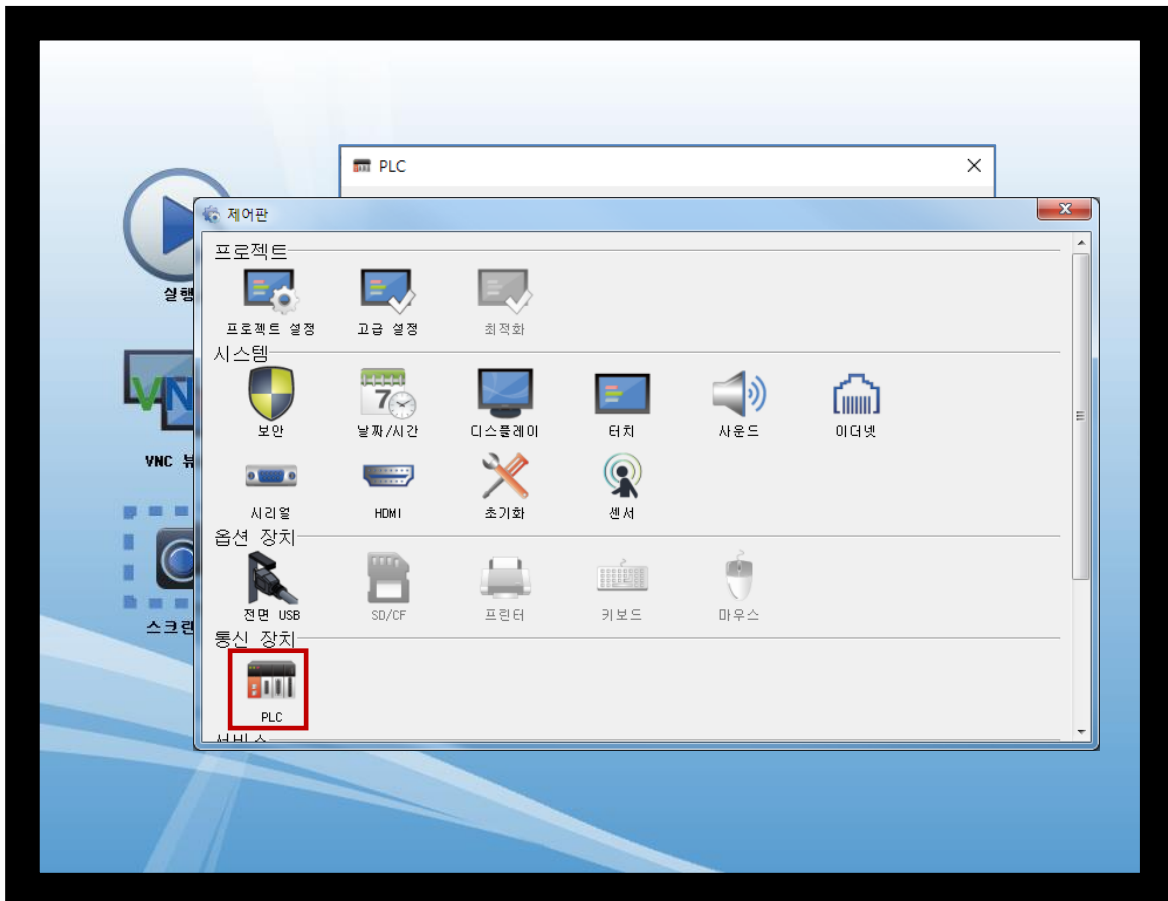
PLC

실행

VNC 뷰

스크린

제어판

프로젝트

프로젝트 설정

고급 설정

최적화

시스템

보안

날짜/시간

디스플레이

터치

사운드

이더넷

시리얼

HDMI

초기화

센서

옵션 장치

전면 USB

SD/CF

프린터

키보드

마우스

통신 장치

PLC

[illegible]